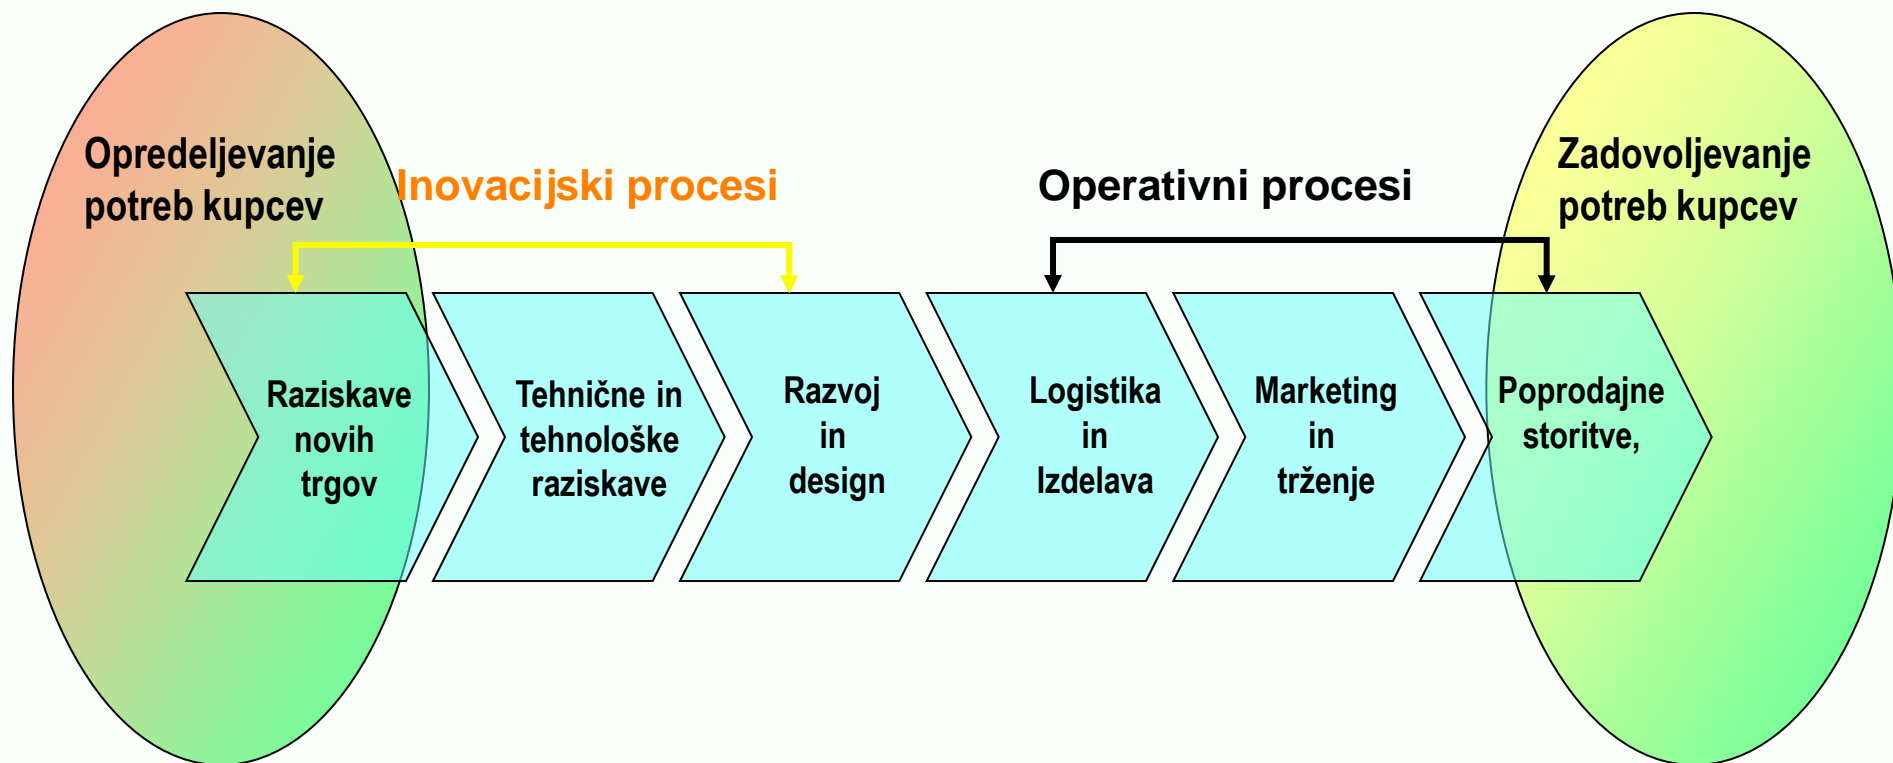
Opredeljevanje potreb kupcev

Inovacijski procesi

Operativni procesi

Zadovoljevanje potreb kupcev

Raziskave novih trgov

Tehnične in tehnološke raziskave

Razvoj in design

Logistika in Izdelava

Marketing in trženje

Poprodajne storitve,